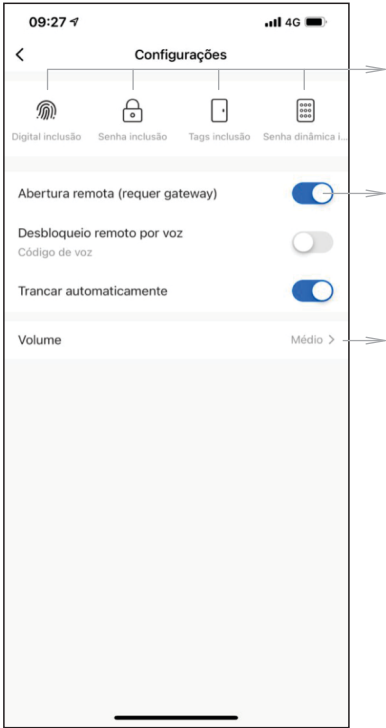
09:27
4G

<
Configurações

Digital inclusão
Senha inclusão
Tags inclusão
Senha dinâmica i...

Abertura remota (requer gateway)

Desbloqueio remoto por voz
Código de voz

Trancar automaticamente

Volume
Médio >